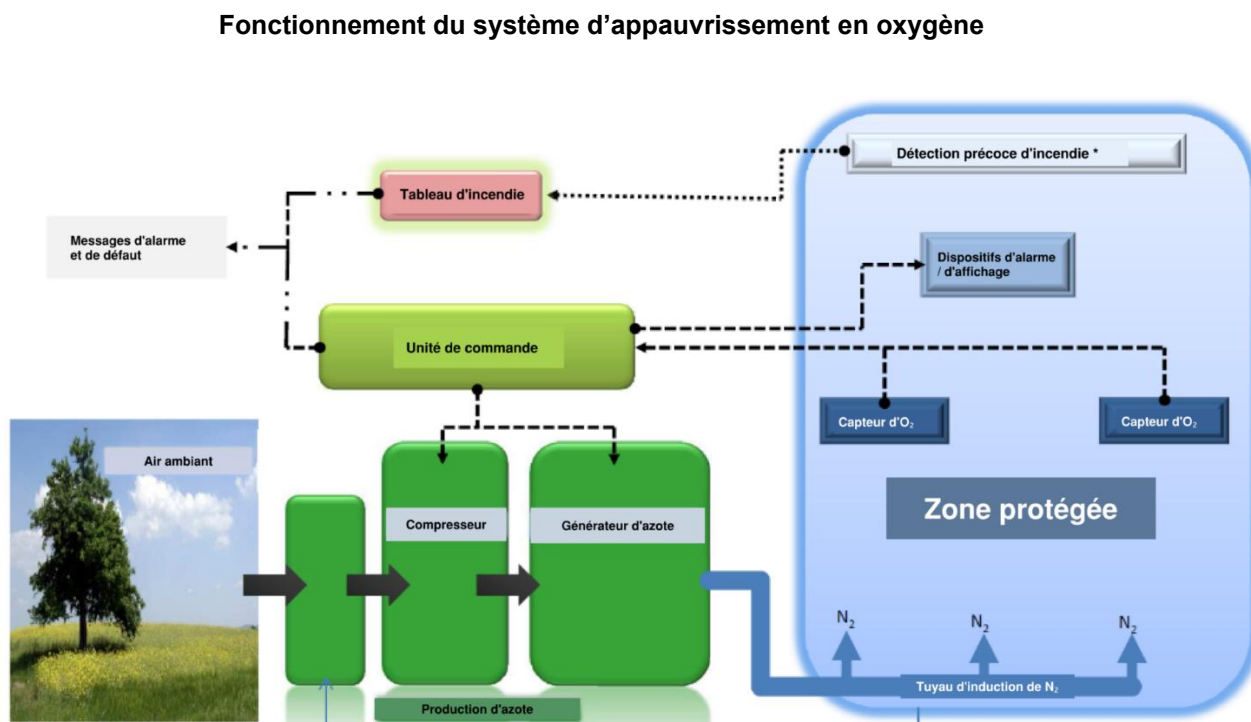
Fonctionnement du système d'appauvrissement en oxygène

Détection précoce d'incendie *

Tableau d'incendie

Messages d'alarme et de défaut

Dispositifs d'alarme / d'affichage

Unité de commande

Capteur d'$O_2$

Capteur d'$O_2$

Air ambiant

Compresseur

Générateur d'azote

Zone protégée

$N_2$

$N_2$

$N_2$

Tuyau d'induction de $N_2$

Production d'azote